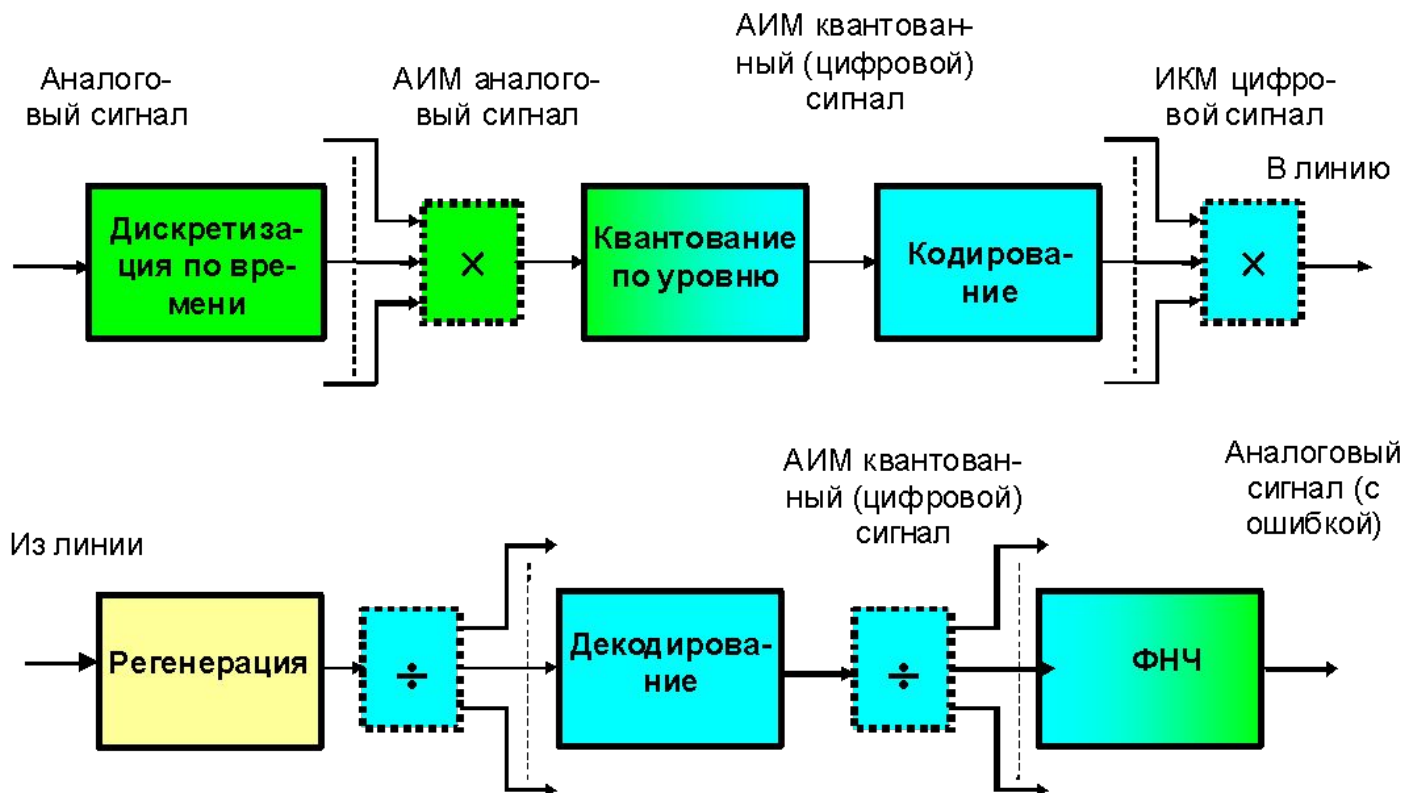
Аналоговый сигнал

АИМ аналоговый сигнал

АИМ квантованный (цифровой) сигнал

ИКМ цифровой сигнал

В линию

Дискретизация по времени

×

Квантование по уровню

Кодирование

×

Из линии

Регенерация

÷

Декодирование

АИМ квантованный (цифровой) сигнал

÷

ФНЧ

Аналоговый сигнал (с ошибкой)